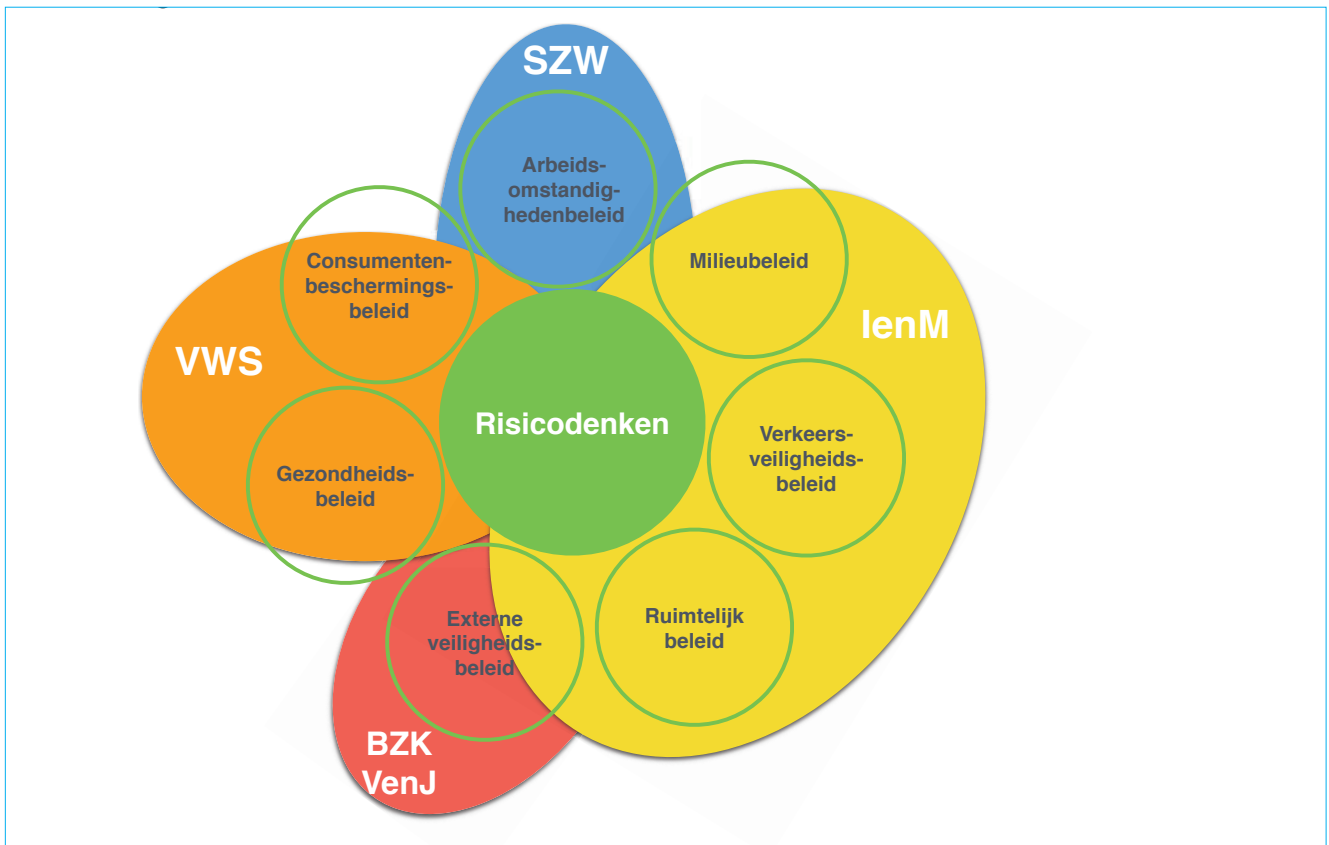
SZW

Arbeidsomstandighedenbeleid

Consumentenbeschermingsbeleid

Milieubeleid

IenM

VWS

Risicodenken

Verkeersveiligheidsbeleid

Gezondheidsbeleid

Externe veiligheidsbeleid

Ruimtelijk beleid

BZK VenJ